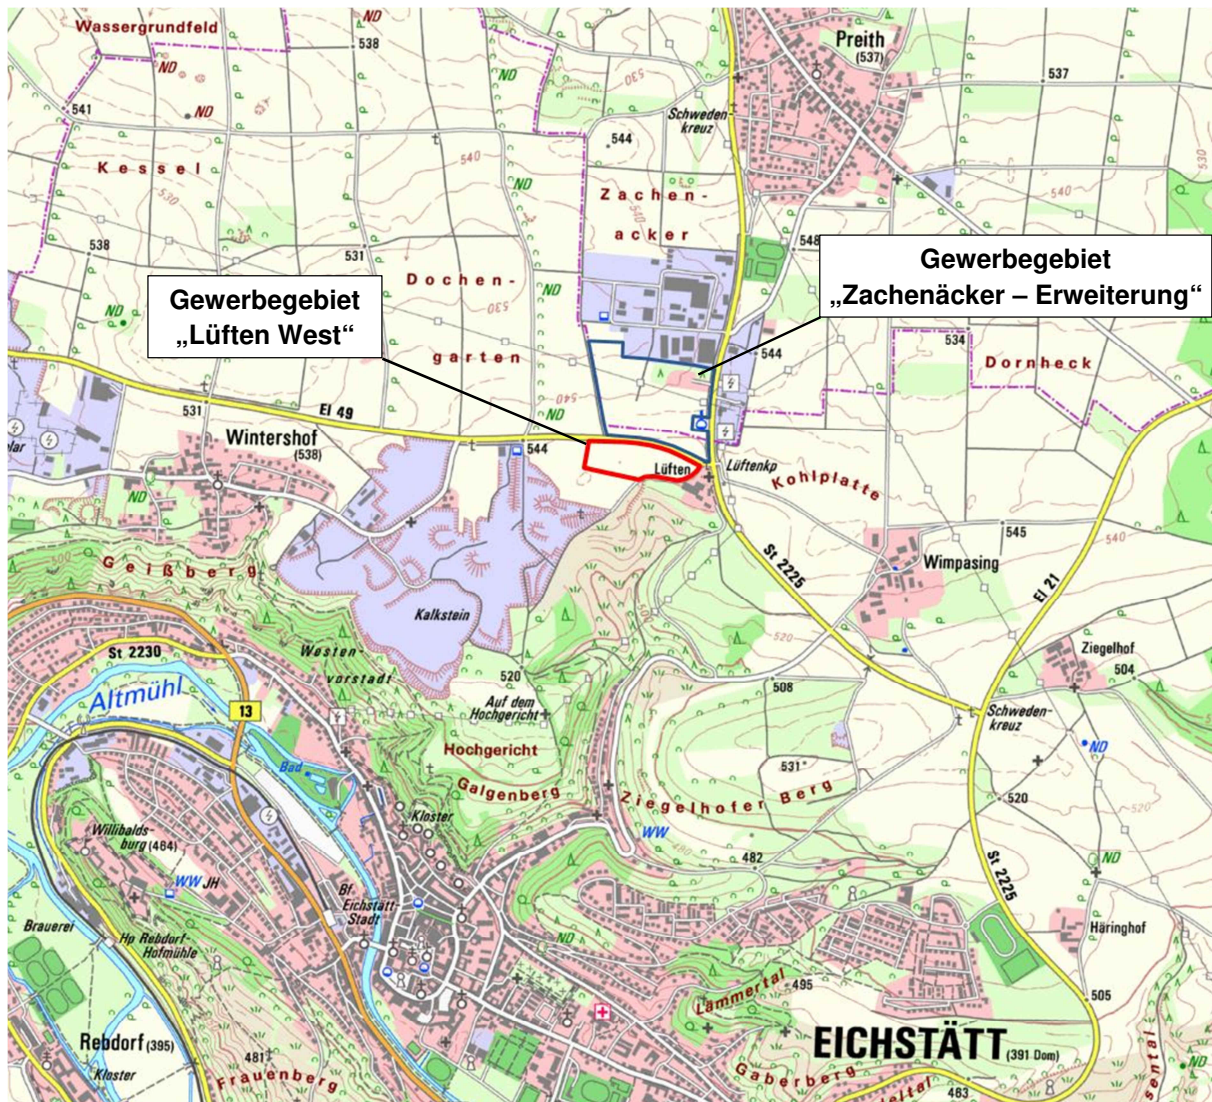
Wassergrundfeld
ND
538
Preith
(537)
537
ND
ND
541
Schweden-
kreuz
544
K e s s e l
540
ND
Z a c h e n -
530
a c k e r
538
548
531
D o c h e n -
ND
Gewerbegebiet
„Zachenäcker – Erweiterung“
Gewerbegebiet
„Lüften West“
ND
530
g a r t e n
544
534
D o r n h e c k
531
El 49
ND
540
Wintershof
(538)
544
Lüften
Lüftenkp
K o h l p l a t t e
ND
545
G e i ß b e r g
St 2225
Wimpasing
540
El 21
Kalkstein
Ziegelhof
504
St 2230
Westen-
vorstadt
520
508
Altmühl
13
Auf dem
Hochgericht
Schweden-
kreuz
ND
Hochgericht
531
Bad
Galgenberg
Z i e g e l h o f e r  B e r g
520
520
Willibalds-
burg (464)
Kloster
WW
482
ND
WW JH
St 2225
Bf
Eichstätt-
Stadt
Häringhof
Brauerei
Hp Rebdorf-
Hofmühle
ND
495
Lammertal
505
EICHSTÄTT (391 Dom)
Rebdorf (395)
481
Kloster
F r a u e n b e r g
G a b e r b e r g
483
ND